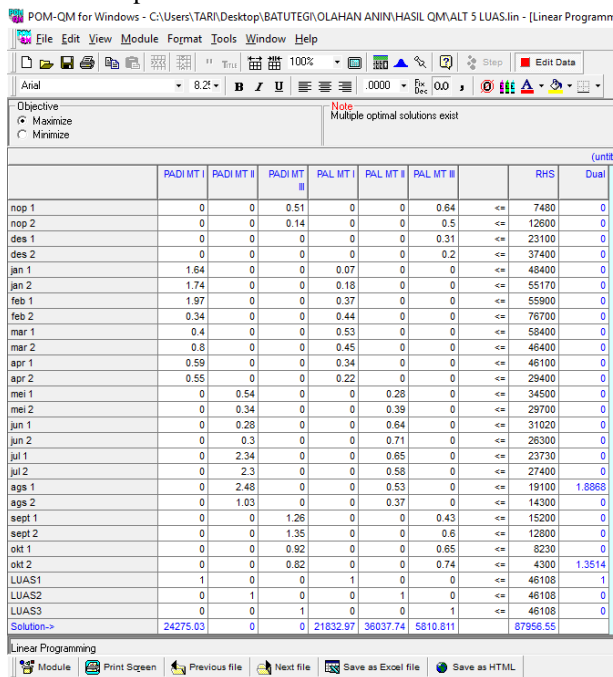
POM-QM for Windows - C:\Users\TARI\Desktop\BATUTEGI\OLAHAN ANIN\HASIL QM\ALT 5 LUAS.lin - [Linear Programm

File Edit View Module Format Tools Window Help

100% Step Edit Data

Arial 8.25 .0000 0.0

Objective
Maximize
Minimize

Note
Multiple optimal solutions exist

(untit

| | PADI MT I | PADI MT II | PADI MT III | PAL MT I | PAL MT II | PAL MT III | | RHS | Dual |
|---|---|---|---|---|---|---|---|---|---|
| nop 1 | 0 | 0 | 0.51 | 0 | 0 | 0.64 | <= | 7480 | 0 |
| nop 2 | 0 | 0 | 0.14 | 0 | 0 | 0.5 | <= | 12600 | 0 |
| des 1 | 0 | 0 | 0 | 0 | 0 | 0.31 | <= | 23100 | 0 |
| des 2 | 0 | 0 | 0 | 0 | 0 | 0.2 | <= | 37400 | 0 |
| jan 1 | 1.64 | 0 | 0 | 0.07 | 0 | 0 | <= | 48400 | 0 |
| jan 2 | 1.74 | 0 | 0 | 0.18 | 0 | 0 | <= | 55170 | 0 |
| feb 1 | 1.97 | 0 | 0 | 0.37 | 0 | 0 | <= | 55900 | 0 |
| feb 2 | 0.34 | 0 | 0 | 0.44 | 0 | 0 | <= | 76700 | 0 |
| mar 1 | 0.4 | 0 | 0 | 0.53 | 0 | 0 | <= | 58400 | 0 |
| mar 2 | 0.8 | 0 | 0 | 0.45 | 0 | 0 | <= | 46400 | 0 |
| apr 1 | 0.59 | 0 | 0 | 0.34 | 0 | 0 | <= | 46100 | 0 |
| apr 2 | 0.55 | 0 | 0 | 0.22 | 0 | 0 | <= | 29400 | 0 |
| mei 1 | 0 | 0.54 | 0 | 0 | 0.28 | 0 | <= | 34500 | 0 |
| mei 2 | 0 | 0.34 | 0 | 0 | 0.39 | 0 | <= | 29700 | 0 |
| jun 1 | 0 | 0.28 | 0 | 0 | 0.64 | 0 | <= | 31020 | 0 |
| jun 2 | 0 | 0.3 | 0 | 0 | 0.71 | 0 | <= | 26300 | 0 |
| jul 1 | 0 | 2.34 | 0 | 0 | 0.65 | 0 | <= | 23730 | 0 |
| jul 2 | 0 | 2.3 | 0 | 0 | 0.58 | 0 | <= | 27400 | 0 |
| ags 1 | 0 | 2.48 | 0 | 0 | 0.53 | 0 | <= | 19100 | 1.8868 |
| ags 2 | 0 | 1.03 | 0 | 0 | 0.37 | 0 | <= | 14300 | 0 |
| sept 1 | 0 | 0 | 1.26 | 0 | 0 | 0.43 | <= | 15200 | 0 |
| sept 2 | 0 | 0 | 1.35 | 0 | 0 | 0.6 | <= | 12800 | 0 |
| okt 1 | 0 | 0 | 0.92 | 0 | 0 | 0.65 | <= | 8230 | 0 |
| okt 2 | 0 | 0 | 0.82 | 0 | 0 | 0.74 | <= | 4300 | 1.3514 |
| LUAS1 | 1 | 0 | 0 | 1 | 0 | 0 | <= | 46108 | 1 |
| LUAS2 | 0 | 1 | 0 | 0 | 1 | 0 | <= | 46108 | 0 |
| LUAS3 | 0 | 0 | 1 | 0 | 0 | 1 | <= | 46108 | 0 |
| Solution-> | 24275.03 | 0 | 0 | 21832.97 | 36037.74 | 5810.811 | | 87956.55 | |

Linear Programming

Module | Print Screen | Previous file | Next file | Save as Excel file | Save as HTML